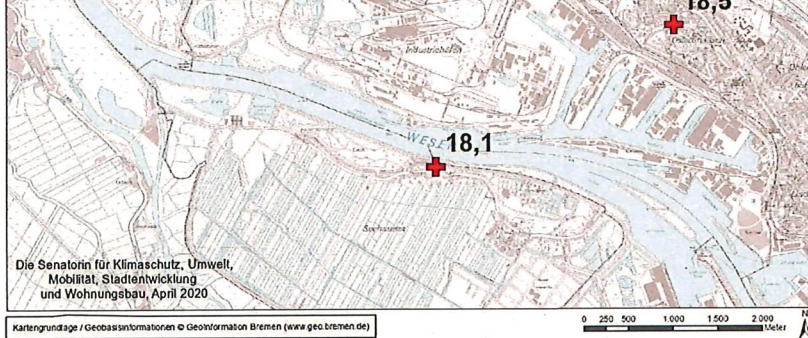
18,5

Industriehafen

WESER

18,1

Die Senatorin für Klimaschutz, Umwelt, Mobilität, Stadtentwicklung und Wohnungsbau, April 2020

Kartengrundlage / Geobasisinformationen © GeoInformation Bremen (www.geo.bremen.de)

0 250 500 1.000 1.500 2.000 Meter

N